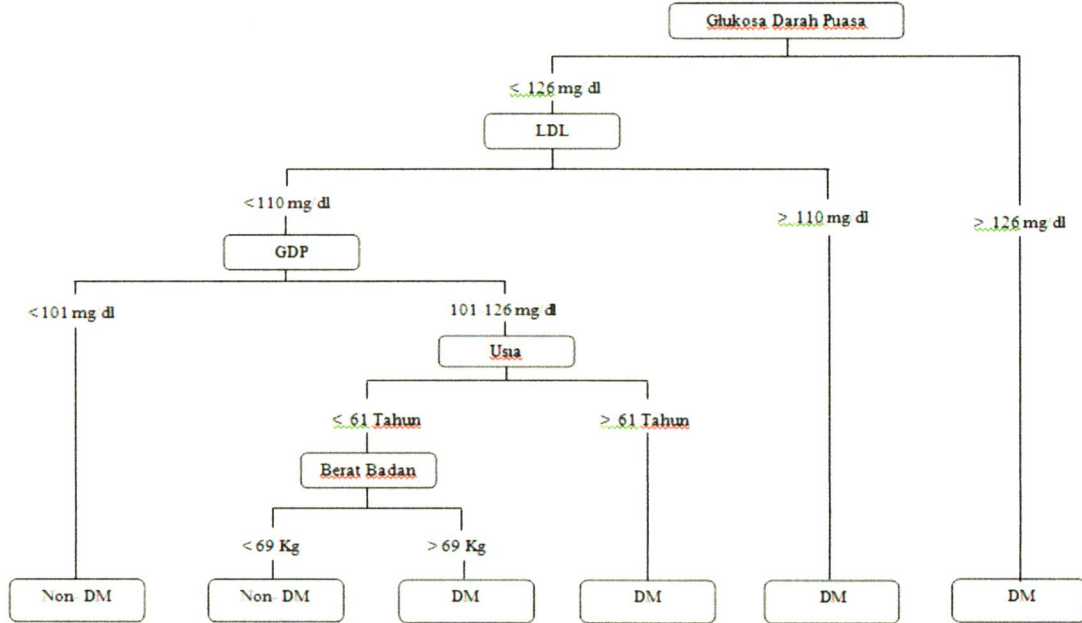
Glukosa Darah Puasa

≤ 126 mg dl

LDL

< 110 mg dl

GDP

< 101 mg dl

Non- DM

101 126 mg dl

Usia

≤ 61 Tahun

Berat Badan

< 69 Kg

Non- DM

> 69 Kg

DM

> 61 Tahun

DM

≥ 110 mg dl

DM

≥ 126 mg dl

DM